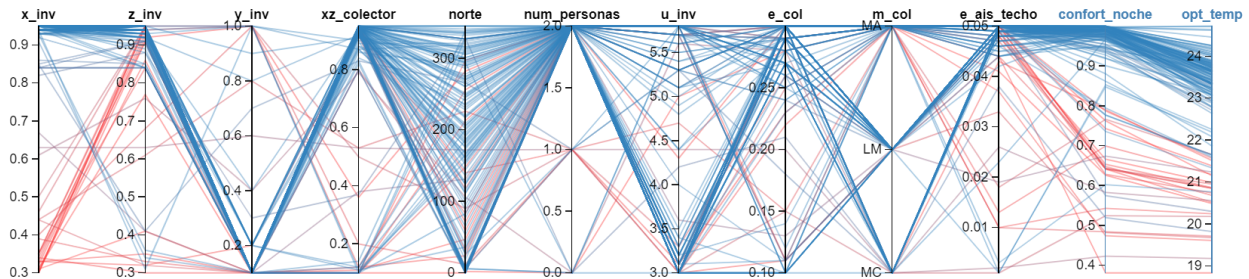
x_inv
z_inv
y_inv
xz_colector
norte
num_personas
u_inv
e_col
m_col
e_ais_techo
confort_noche
opt_temp

0.9
0.8
0.7
0.6
0.5
0.4
0.3

0.9
0.8
0.7
0.6
0.5
0.4
0.3

1.0
0.8
0.6
0.4
0.2

0.8
0.6
0.4
0.2

300
200
100
0

2.0
1.5
1.0
0.5
0.0

5.5
5.0
4.5
4.0
3.5
3.0

0.25
0.20
0.15
0.10

MA
LM
MC

0.05
0.04
0.03
0.02
0.01

0.9
0.8
0.7
0.6
0.5
0.4

24
23
22
21
20
19